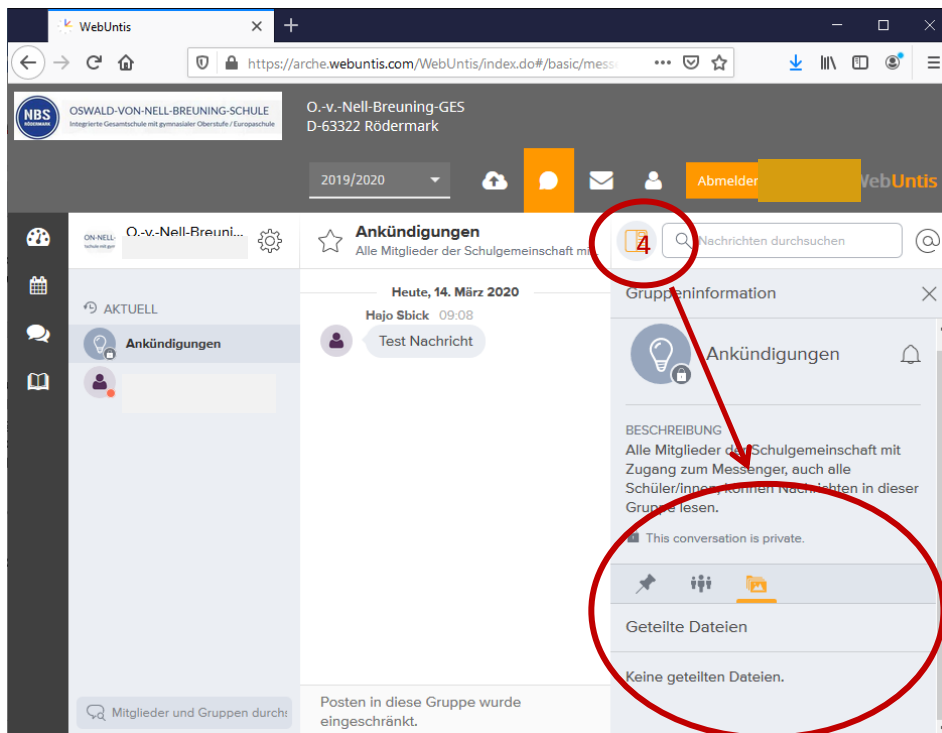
WebUntis

https://arche.webuntis.com/WebUntis/index.do#/basic/mess

NBS RÖDERMARK
OSWALD-VON-NELL-BREUNING-SCHULE
Integrierte Gesamtschule mit gymnasialer Oberstufe / Europaschule

O.-v.-Nell-Breuning-GES
D-63322 Rödermark

2019/2020

Abmelden

WebUntis

O.-v.-Nell-Breuni...

AKTUELL

Ankündigungen

Ankündigungen
Alle Mitglieder der Schulgemeinschaft mi

Heute, 14. März 2020

Hajo Sbick 09:08

Test Nachricht

4

Nachrichten durchsuchen

Gruppeninformation

Ankündigungen

BESCHREIBUNG
Alle Mitglieder der Schulgemeinschaft mit Zugang zum Messenger, auch alle Schüler/innen, können Nachrichten in dieser Gruppe lesen.

This conversation is private.

Geteilte Dateien

Keine geteilten Dateien.

Mitglieder und Gruppen durchs

Posten in diese Gruppe wurde eingeschränkt.